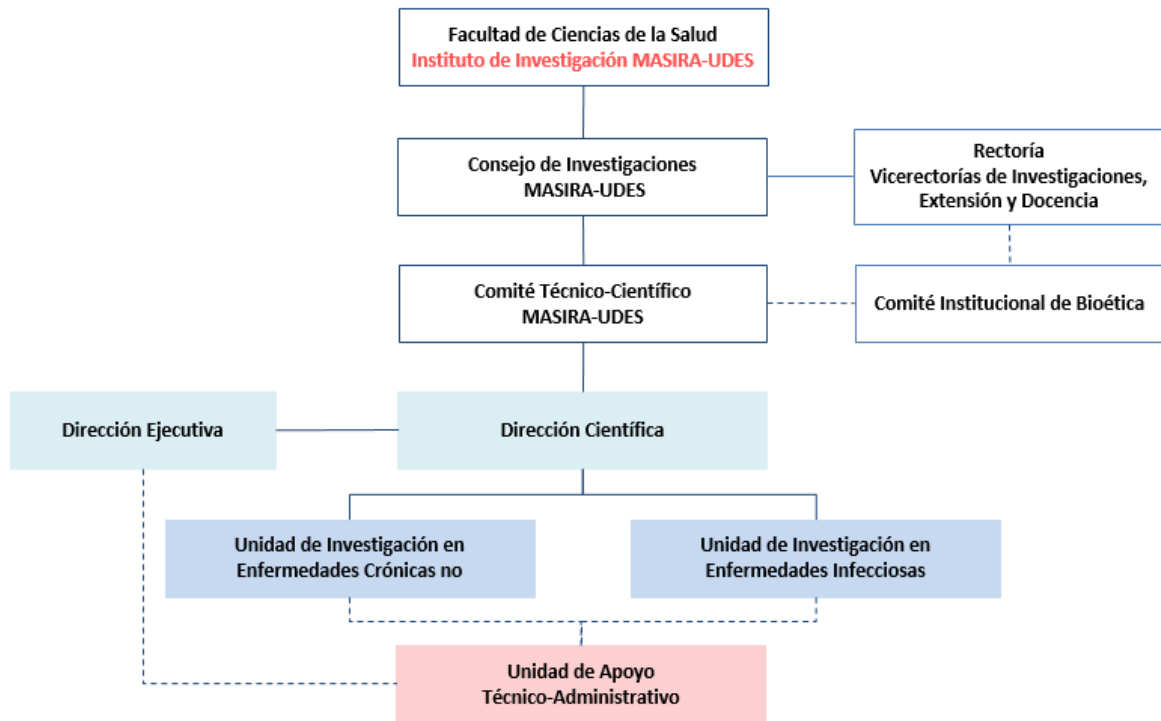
Facultad de Ciencias de la Salud
Instituto de Investigación MASIRA-UDES

Consejo de Investigaciones
MASIRA-UDES

Rectoría
Vicerectorías de Investigaciones, Extensión y Docencia

Comité Técnico-Científico
MASIRA-UDES

Comité Institucional de Bioética

Dirección Ejecutiva

Dirección Científica

Unidad de Investigación en Enfermedades Crónicas no

Unidad de Investigación en Enfermedades Infecciosas

Unidad de Apoyo
Técnico-Administrativo